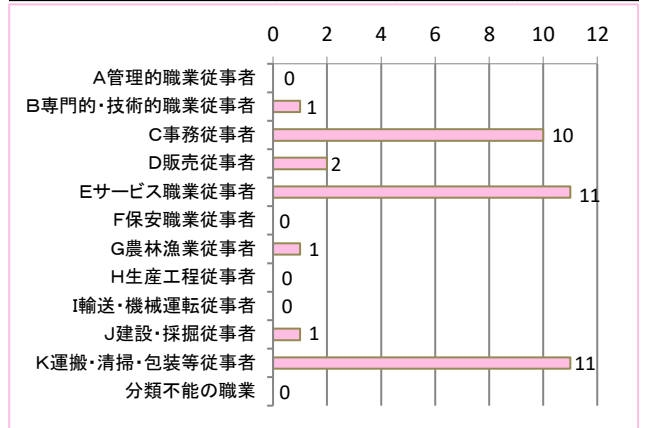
0 2 4 6 8 10 12

A管理的職業従事者 0
B専門的・技術的職業従事者 1
C事務従事者 10
D販売従事者 2
Eサービス職業従事者 11
F保安職業従事者 0
G農林漁業従事者 1
H生産工程従事者 0
I輸送・機械運転従事者 0
J建設・採掘従事者 1
K運搬・清掃・包装等従事者 11
分類不能の職業 0